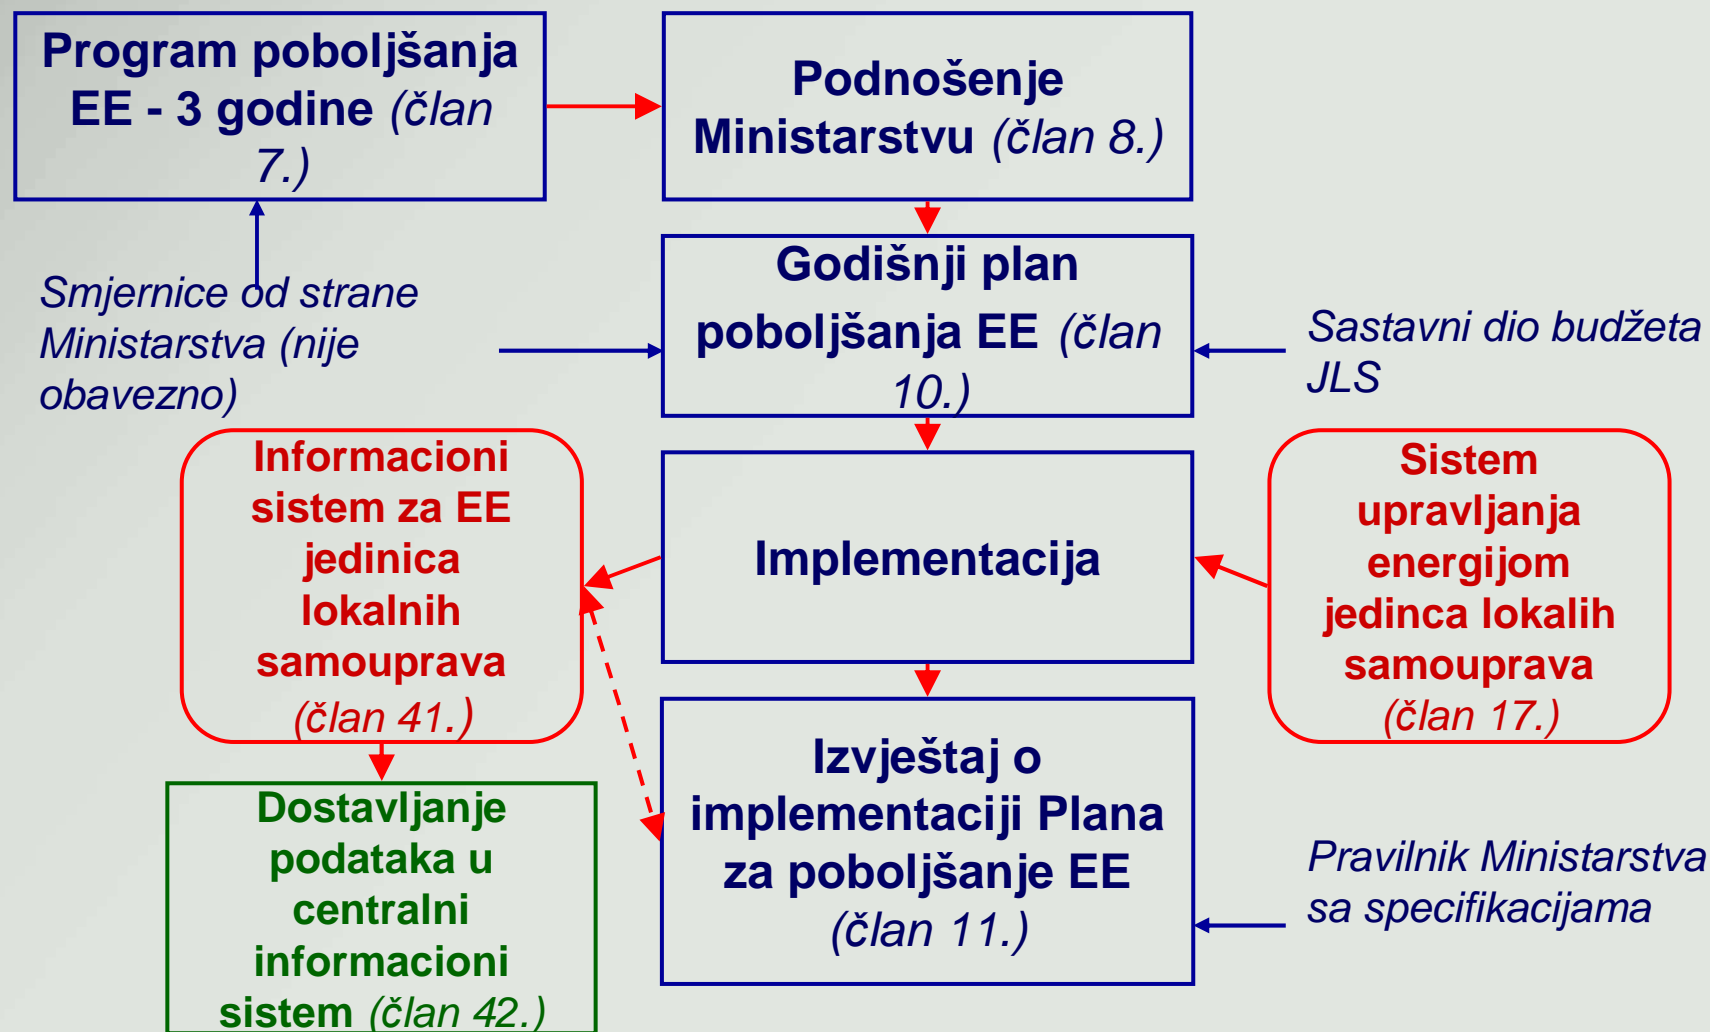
Program poboljšanja EE - 3 godine (član 7.)

Podnošenje Ministarstvu (član 8.)

Smjernice od strane Ministarstva (nije obavezno)

Godišnji plan poboljšanja EE (član 10.)

Sastavni dio budžeta JLS

Informacioni sistem za EE jedinica lokalnih samouprava (član 41.)

Implementacija

Sistem upravljanja energijom jedinca lokalih samouprava (član 17.)

Dostavljanje podataka u centralni informacioni sistem (član 42.)

Izvještaj o implementaciji Plana za poboljšanje EE (član 11.)

Pravilnik Ministarstva sa specifikacijama